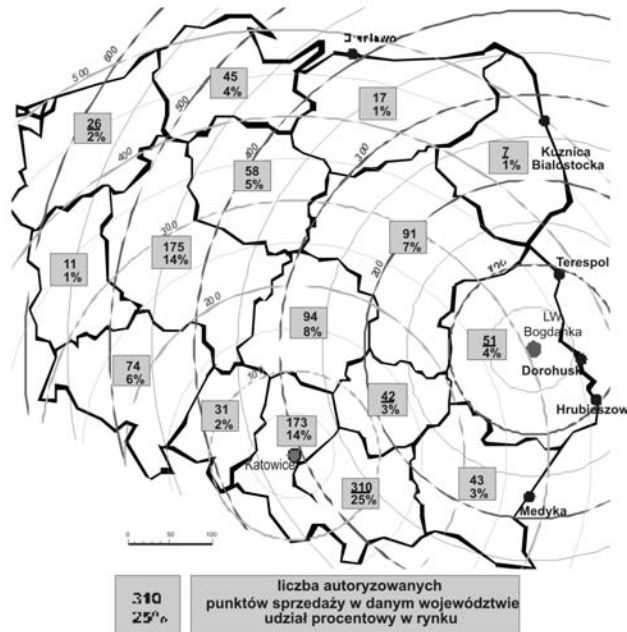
Darłowo
600
500
500
400
400
300
300
200
200
100
100
45
4%
26
2%
17
1%
7
1%
Kuźnica Białostocka
58
5%
91
7%
175
14%
11
1%
Terespol
LW Bogdanka
94
8%
51
4%
Dorohusk
74
6%
42
3%
Hrubieszów
31
2%
173
14%
Katowice
310
25%
43
3%
Medyka
0
50
100

| 310 25% | liczba autoryzowanych punktów sprzedaży w danym województwie udział procentowy w rynku |